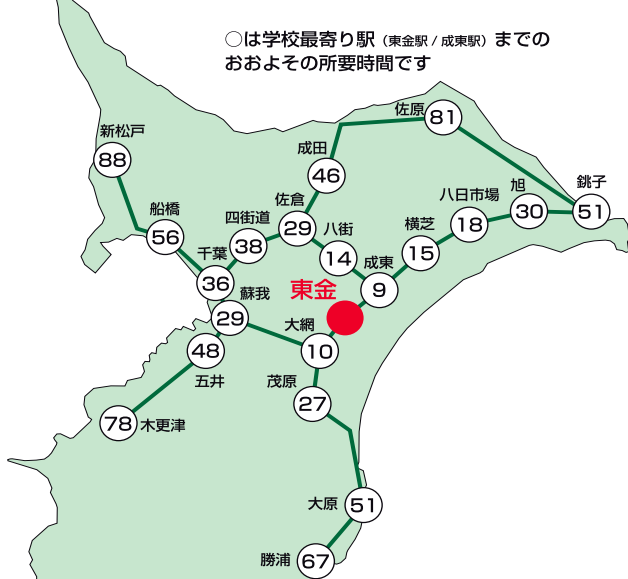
○は学校最寄り駅（東金駅 / 成東駅）までのおおよその所要時間です

佐原
81

新松戸
88

成田
46

銚子
51

旭
30

八日市場
18

佐倉
29

船橋
56

四街道
38

八街
14

横芝
15

千葉
36

成東
9

東金

蘇我
29

大網
10

48

五井

茂原
27

78
木更津

大原
51

勝浦
67